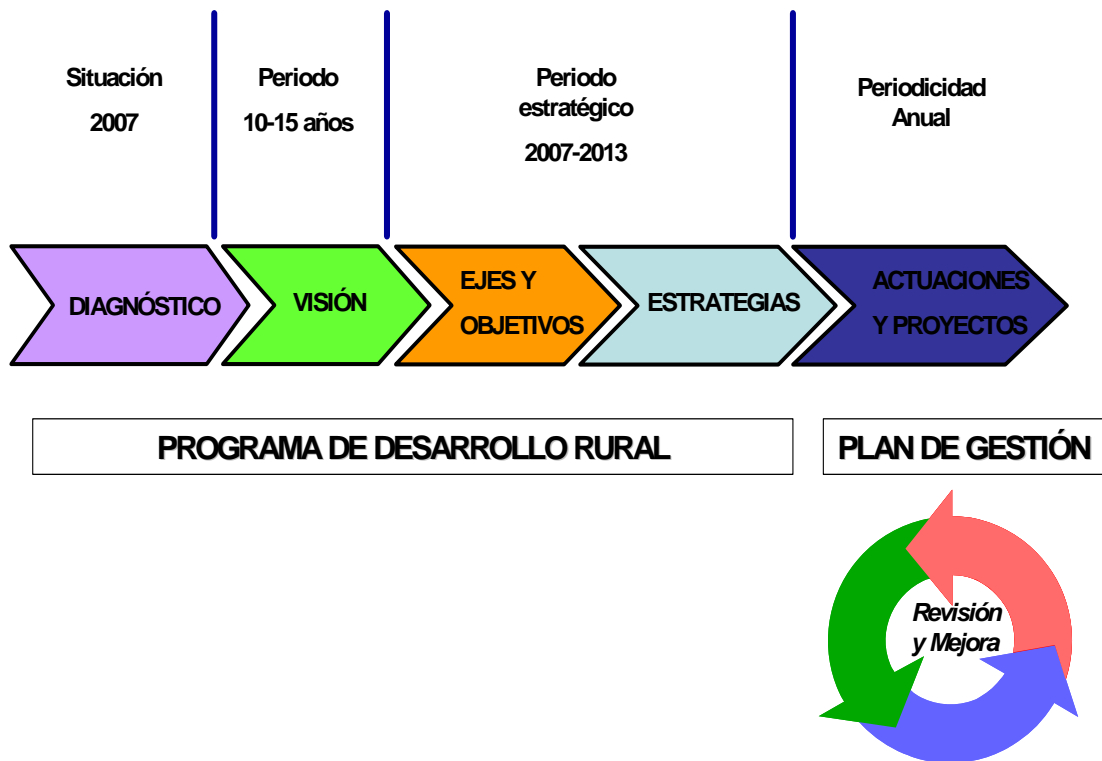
Situación

2007

Periodo

10-15 años

Periodo estratégico

2007-2013

Periodicidad Anual

DIAGNÓSTICO

VISIÓN

EJES Y OBJETIVOS

ESTRATEGIAS

ACTUACIONES Y PROYECTOS

PROGRAMA DE DESARROLLO RURAL

PLAN DE GESTIÓN

Revisión y Mejora